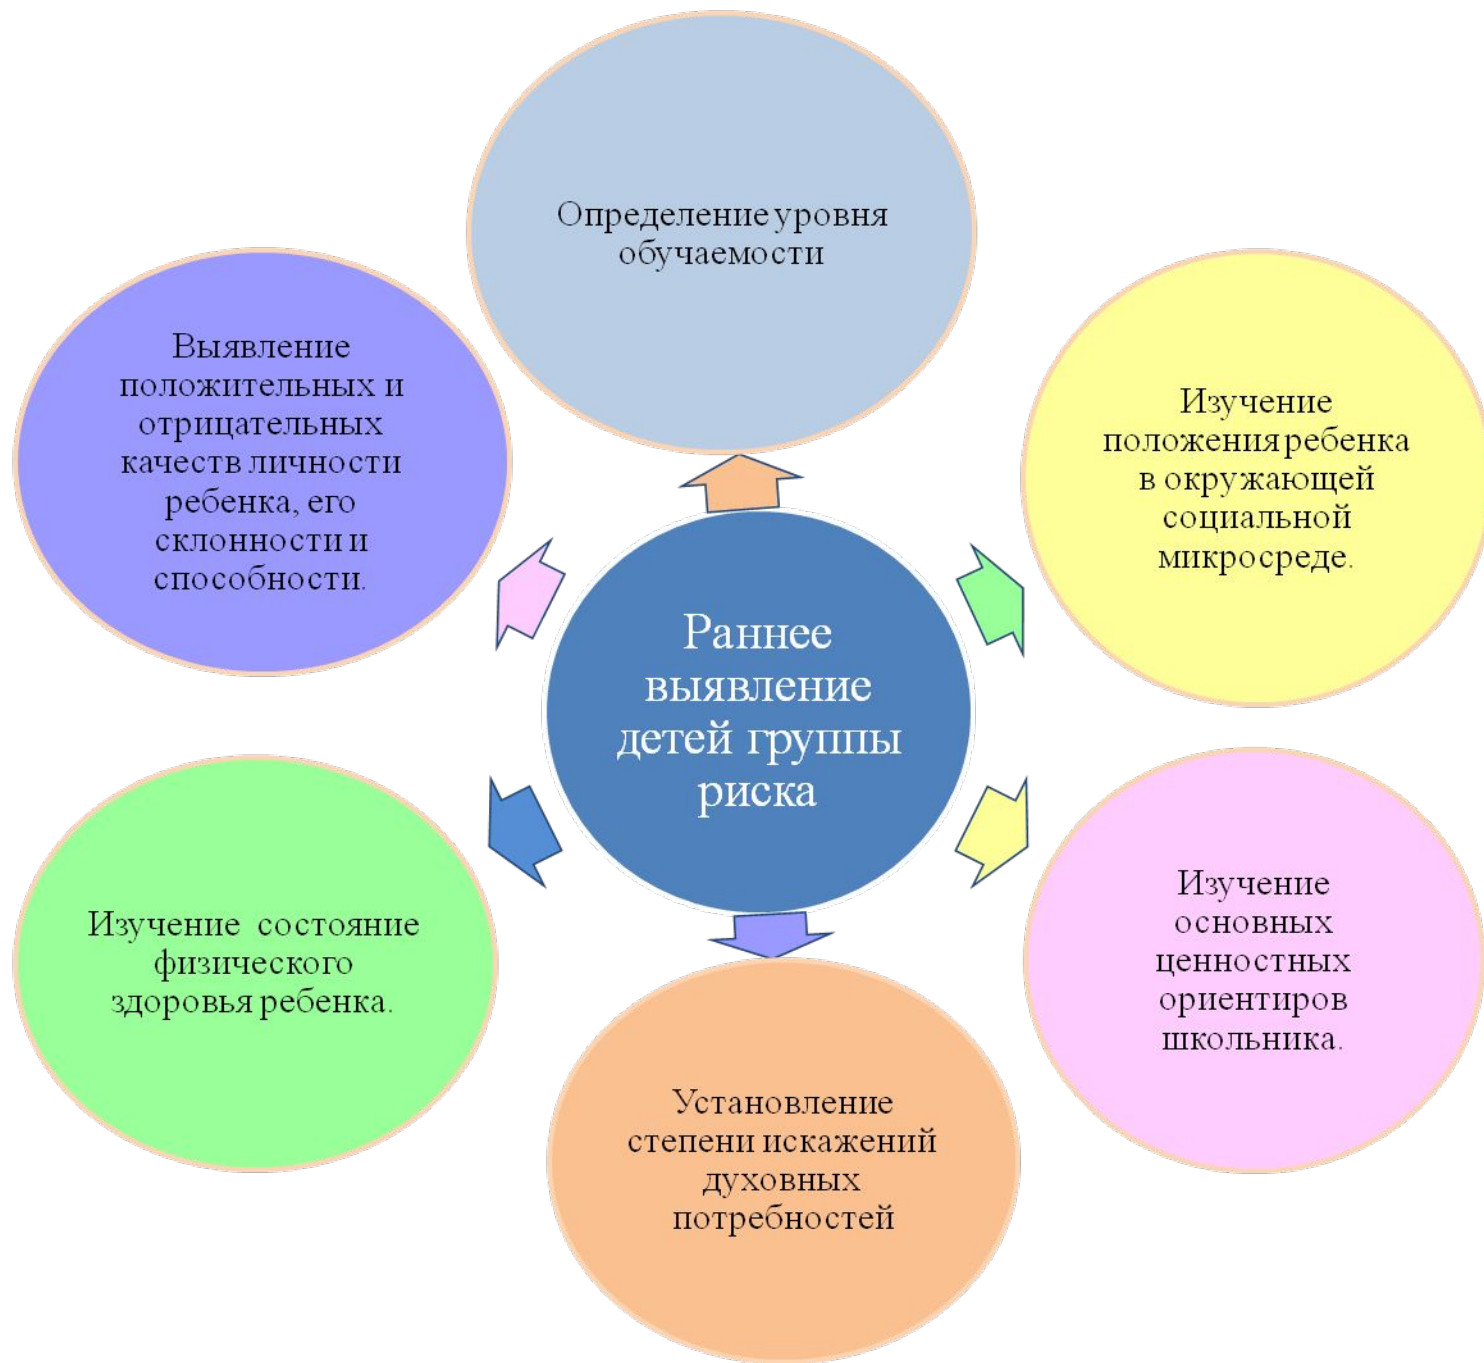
Раннее выявление детей группы риска

Определение уровня обучаемости

Изучение положения ребенка в окружающей социальной микросреде.

Изучение основных ценностных ориентиров школьника.

Установление степени искажений духовных потребностей

Изучение состояние физического здоровья ребенка.

Выявление положительных и отрицательных качеств личности ребенка, его склонности и способности.